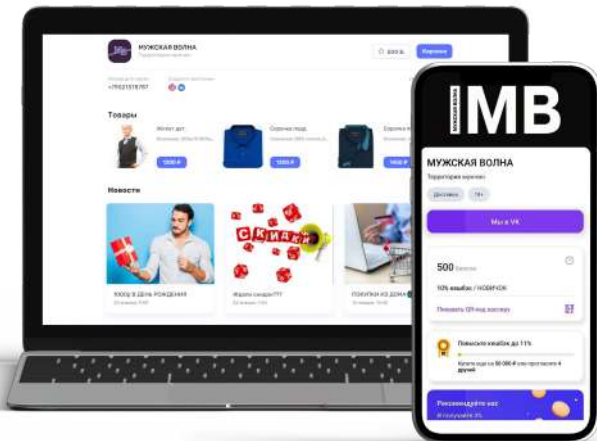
МУЖСКАЯ ВОЛНА

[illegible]

+79221518707

Товары

Жилет дет.

1200 ₽

Сорочка под.

1200 ₽

Сорочка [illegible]

1400 ₽

Новости

1000р В ДЕНЬ РОЖДЕНИЯ

СКИДКИ

Ждали скидки???

ПОКУПКИ ИЗ ДОМА

МУЖСКАЯ ВОЛНА

IMB

МУЖСКАЯ ВОЛНА

Территория мужчин

Доставка

18+

Мы в VK

500 бонусов

10% кэшбэк / НОВИЧОК

Показать QR-код кассиру

Повысьте кэшбэк до 11%

Купите еще на 50 000 ₽ или пригласите 4 друзей

Рекомендуйте нас

И получайте 3%